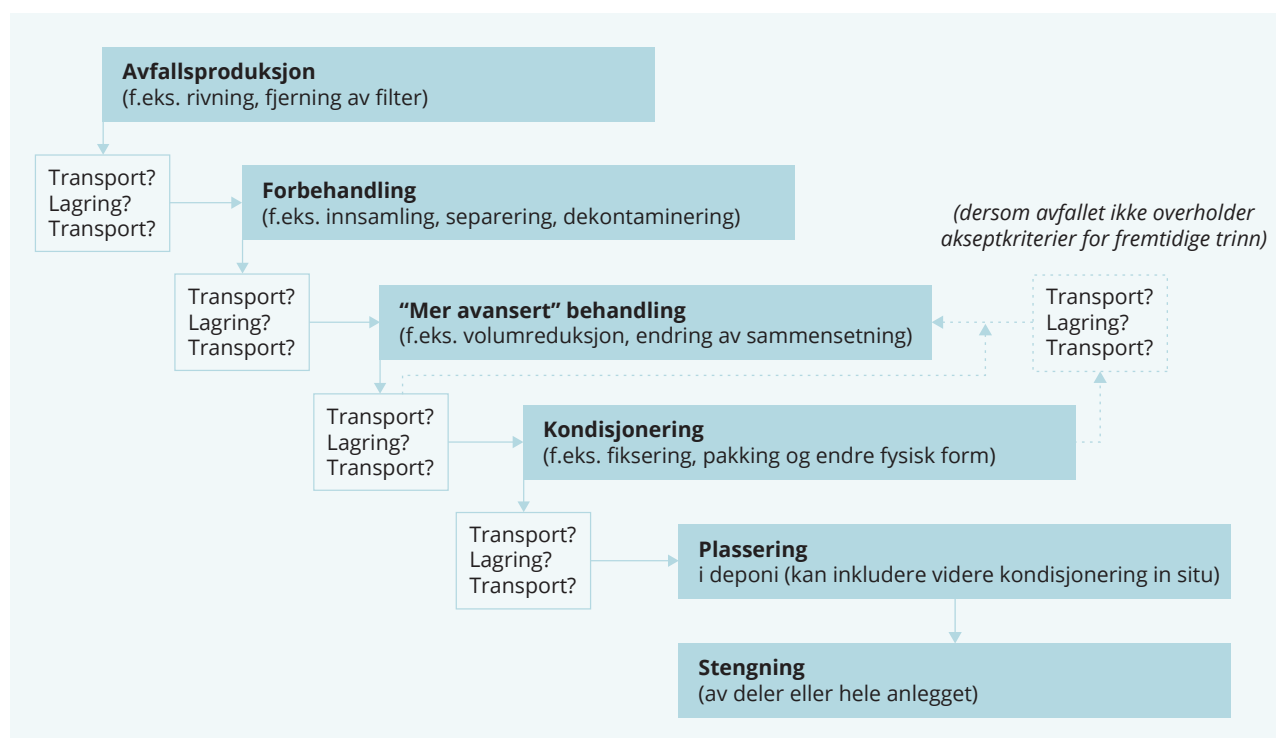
**Avfallsproduksjon**
(f.eks. rivning, fjerning av filter)

Transport?
Lagring?
Transport?

**Forbehandling**
(f.eks. innsamling, separering, dekontaminering)

*(dersom avfallet ikke overholder akseptkriterier for fremtidige trinn)*

Transport?
Lagring?
Transport?

**“Mer avansert” behandling**
(f.eks. volumreduksjon, endring av sammensetning)

Transport?
Lagring?
Transport?

Transport?
Lagring?
Transport?

**Kondisjonering**
(f.eks. fiksering, pakking og endre fysisk form)

Transport?
Lagring?
Transport?

**Plassering**
i deponi (kan inkludere videre kondisjonering in situ)

**Stengning**
(av deler eller hele anlegget)